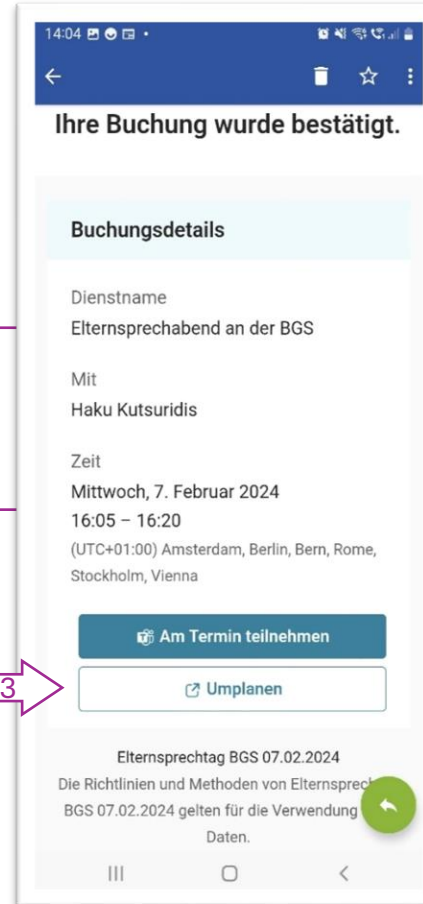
14:04

Ihre Buchung wurde bestätigt.

Buchungsdetails

Dienstname
Elternsprechabend an der BGS

Mit
Haku Kutsuridis

Zeit
Mittwoch, 7. Februar 2024
16:05 – 16:20
(UTC+01:00) Amsterdam, Berlin, Bern, Rome, Stockholm, Vienna

Am Termin teilnehmen

3

Umplanen

Elternsprechtag BGS 07.02.2024
Die Richtlinien und Methoden von Elternsprech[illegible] BGS 07.02.2024 gelten für die Verwendung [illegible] Daten.